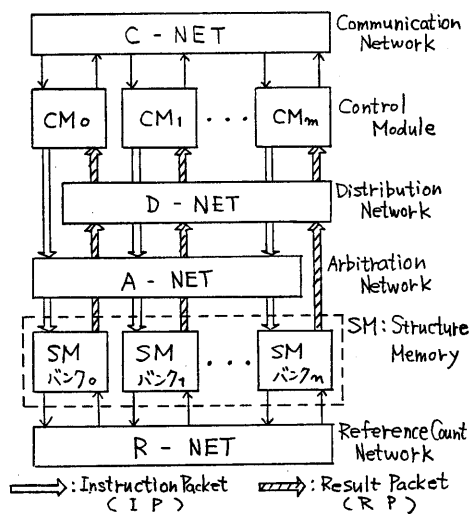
C - NET

Communication Network

$CM_0$ $CM_1$ . . . $CM_m$

Control Module

D - NET

Distribution Network

A - NET

Arbitration Network

SM : Structure Memory

SM バンク$_0$ SM バンク$_1$ . . . SM バンク$_n$

R - NET

Reference Count Network

: Instruction Packet (IP) : Result Packet (RP)